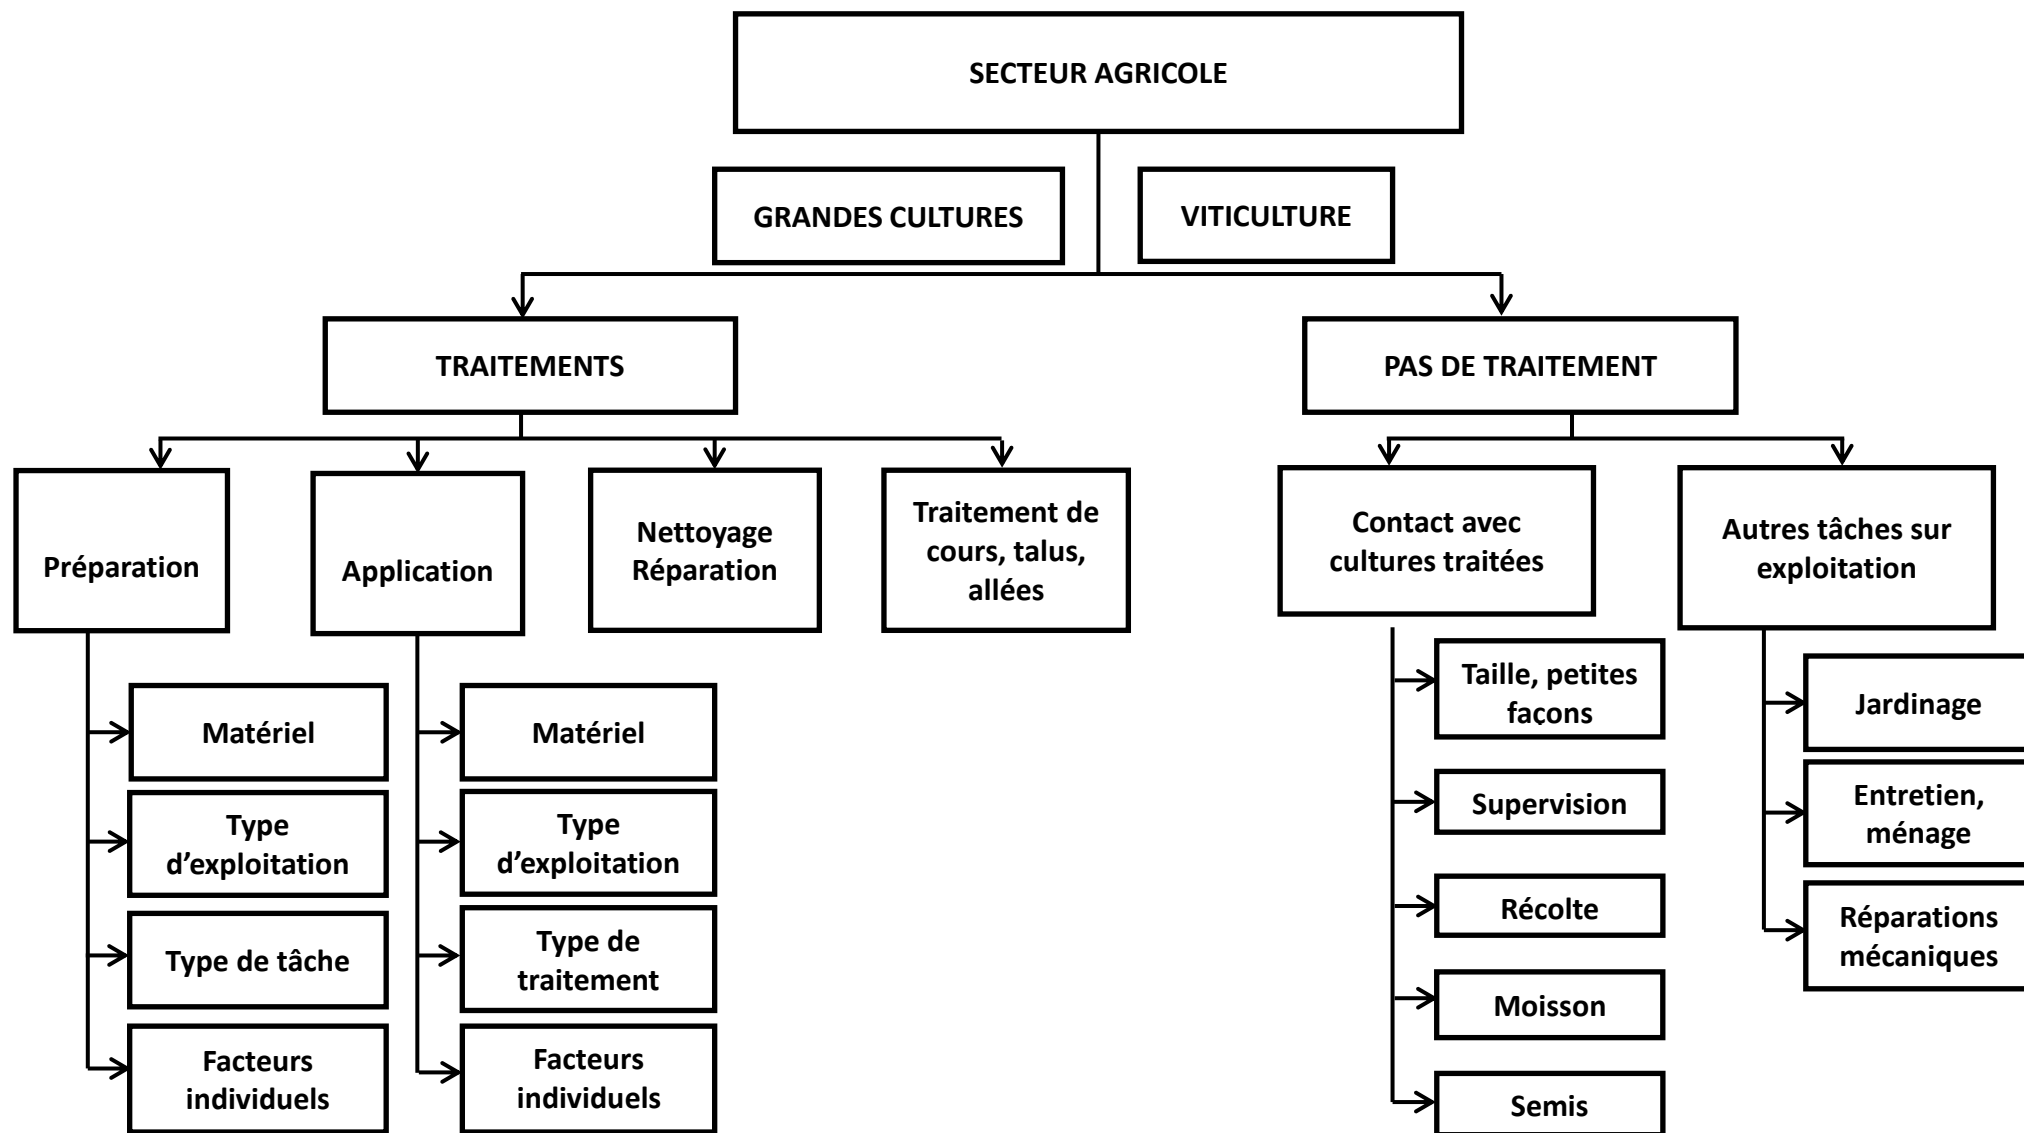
SECTEUR AGRICOLE

GRANDES CULTURES

VITICULTURE

TRAITEMENTS

PAS DE TRAITEMENT

Préparation

Application

Nettoyage Réparation

Traitement de cours, talus, allées

Contact avec cultures traitées

Autres tâches sur exploitation

Matériel

Type d'exploitation

Type de tâche

Facteurs individuels

Matériel

Type d'exploitation

Type de traitement

Facteurs individuels

Taille, petites façons

Supervision

Récolte

Moisson

Semis

Jardinage

Entretien, ménage

Réparations mécaniques